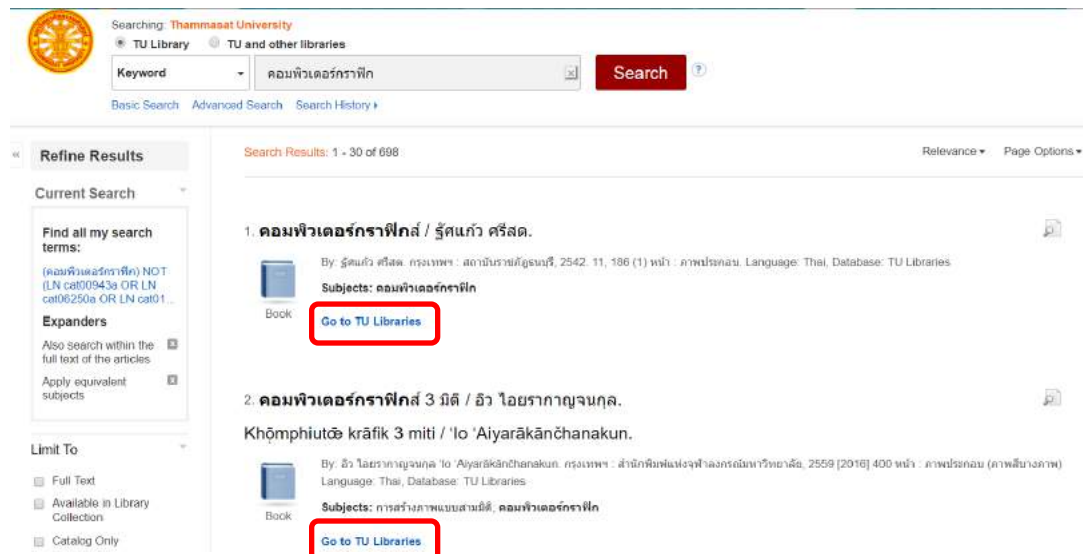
Searching: Thammasat University
TU Library  TU and other libraries
Keyword
คอมพิวเตอร์กราฟิก
Search
Basic Search  Advanced Search  Search History ▸

«
Refine Results
Current Search
Find all my search terms:
(คอมพิวเตอร์กราฟิก) NOT (LN cat00943a OR LN cat06250a OR LN cat01...
Expanders
Also search within the full text of the articles
Apply equivalent subjects

Limit To
Full Text
Available in Library Collection
Catalog Only

Search Results: 1 - 30 of 698
Relevance ▾  Page Options ▾

1. คอมพิวเตอร์กราฟิกส์ / รู้สแก้ว ศรีสด.
By: รู้สแก้ว ศรีสด. กรุงเทพฯ : สถาบันราชภัฏธนบุรี, 2542. 11, 186 (1) หน้า : ภาพประกอบ. Language: Thai, Database: TU Libraries
Subjects: คอมพิวเตอร์กราฟิก
Book
Go to TU Libraries

2. คอมพิวเตอร์กราฟิกส์ 3 มิติ / อิว ไอยรากาญจนกุล.
Khộmphiutœ̄ krāfik 3 miti / ʻIo ʻAiyarākānčhanakun.
By: อิว ไอยรากาญจนกุล ʻIo ʻAiyarākānčhanakun. กรุงเทพฯ : สำนักพิมพ์แห่งจุฬาลงกรณ์มหาวิทยาลัย, 2559 [2016] 400 หน้า : ภาพประกอบ (ภาพสีบางภาพ) Language: Thai, Database: TU Libraries
Subjects: การสร้างภาพแบบสามมิติ, คอมพิวเตอร์กราฟิก
Book
Go to TU Libraries